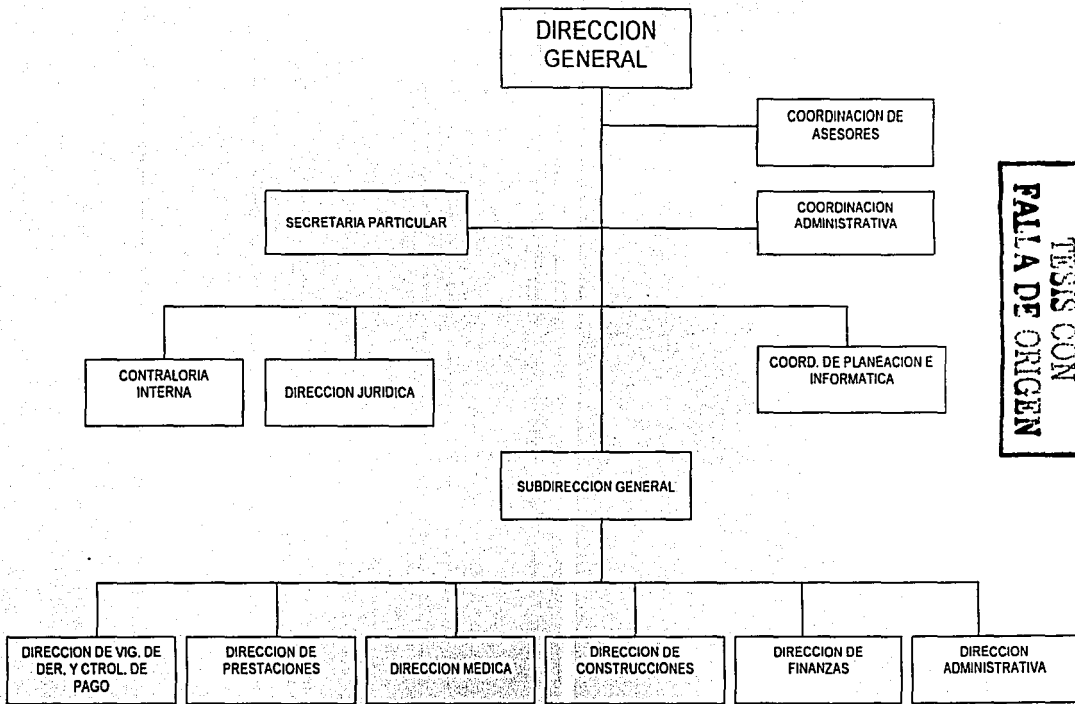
DIRECCION GENERAL

COORDINACION DE ASESORES

SECRETARIA PARTICULAR

COORDINACION ADMINISTRATIVA

CONTRALORIA INTERNA

DIRECCION JURIDICA

COORD. DE PLANEACION E INFORMATICA

SUBDIRECCION GENERAL

DIRECCION DE VIG. DE DER. Y CTROL. DE PAGO

DIRECCION DE PRESTACIONES

DIRECCION MEDICA

DIRECCION DE CONSTRUCCIONES

DIRECCION DE FINANZAS

DIRECCION ADMINISTRATIVA

TESIS CON FALLA DE ORIGEN